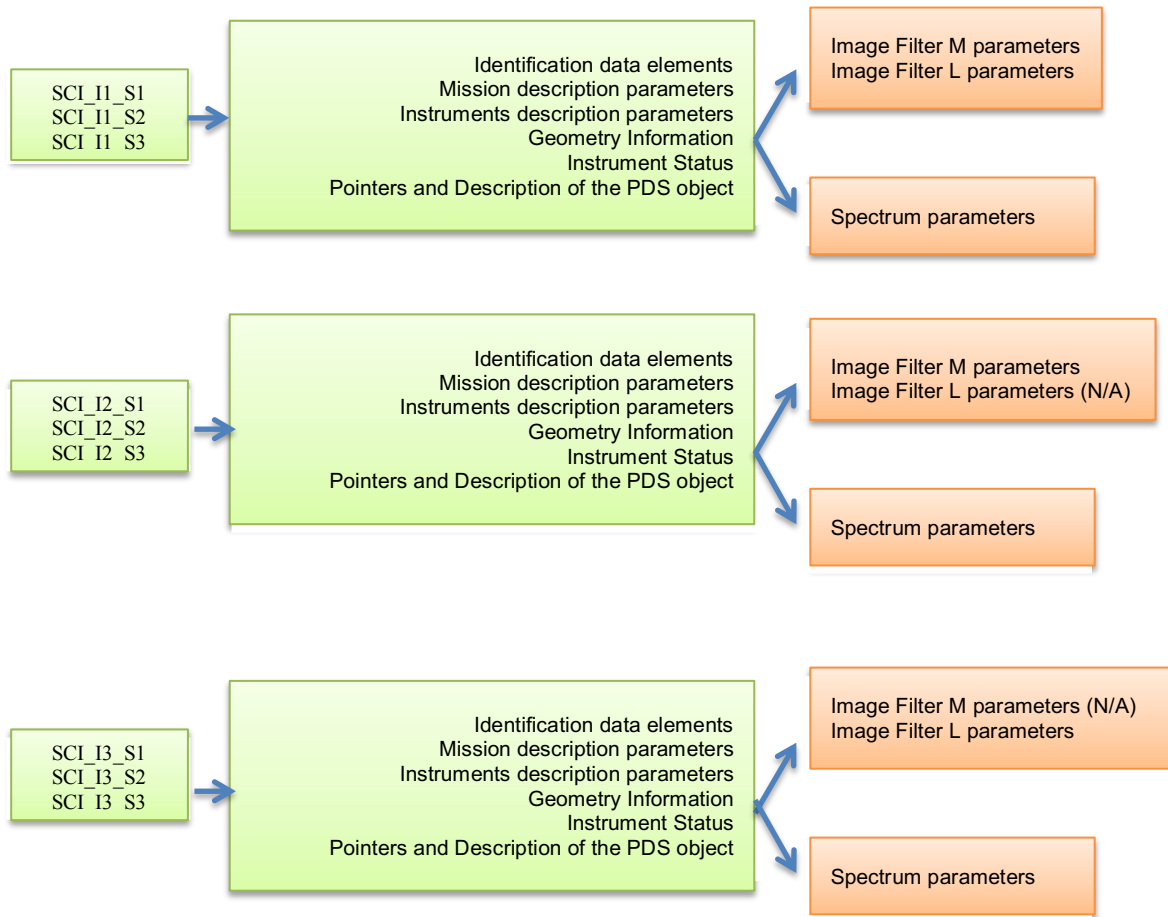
SCI_I1_S1
SCI_I1_S2
SCI_I1_S3

Identification data elements
Mission description parameters
Instruments description parameters
Geometry Information
Instrument Status
Pointers and Description of the PDS object

Image Filter M parameters
Image Filter L parameters

Spectrum parameters

SCI_I2_S1
SCI_I2_S2
SCI_I2_S3

Identification data elements
Mission description parameters
Instruments description parameters
Geometry Information
Instrument Status
Pointers and Description of the PDS object

Image Filter M parameters
Image Filter L parameters (N/A)

Spectrum parameters

SCI_I3_S1
SCI_I3_S2
SCI_I3_S3

Identification data elements
Mission description parameters
Instruments description parameters
Geometry Information
Instrument Status
Pointers and Description of the PDS object

Image Filter M parameters (N/A)
Image Filter L parameters

Spectrum parameters